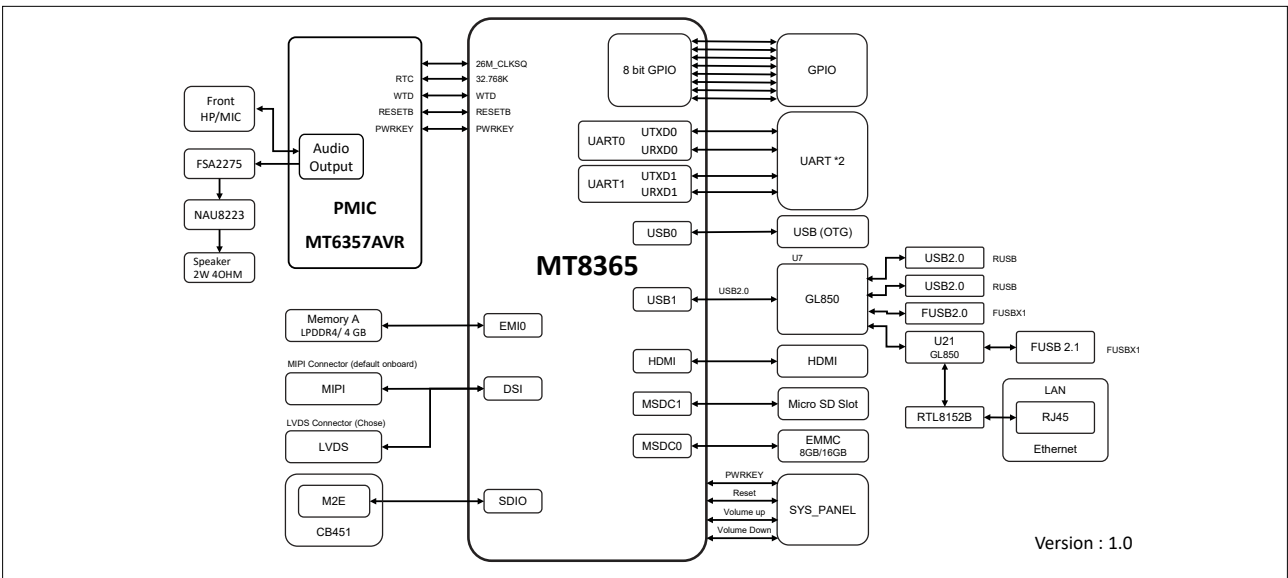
Front HP/MIC

Audio Output

FSA2275

NAU8223

Speaker 2W 4OHM

RTC
WTD
RESETB
PWRKEY

PMIC

MT6357AVR

26M_CLKSQ
32.768K
WTD
RESETB
PWRKEY

MT8365

8 bit GPIO

GPIO

UART0
UTXD0
URXD0

UART1
UTXD1
URXD1

UART *2

USB0

USB (OTG)

U7

GL850

USB1

USB2.0

USB2.0 RUSB
USB2.0 RUSB
FUSB2.0 FUSBX1

U21
GL850

FUSB 2.1 FUSBX1

HDMI

HDMI

MSDC1

Micro SD Slot

MSDC0

EMMC
8GB/16GB

RTL8152B

LAN
RJ45
Ethernet

Memory A
LPDDR4/ 4 GB

EMI0

MIPI Connector (default onboard)

MIPI

DSI

LVDS Connector (Chose)

LVDS

M2E

CB451

SDIO

PWRKEY
Reset
Volume up
Volume Down

SYS_PANEL

Version : 1.0